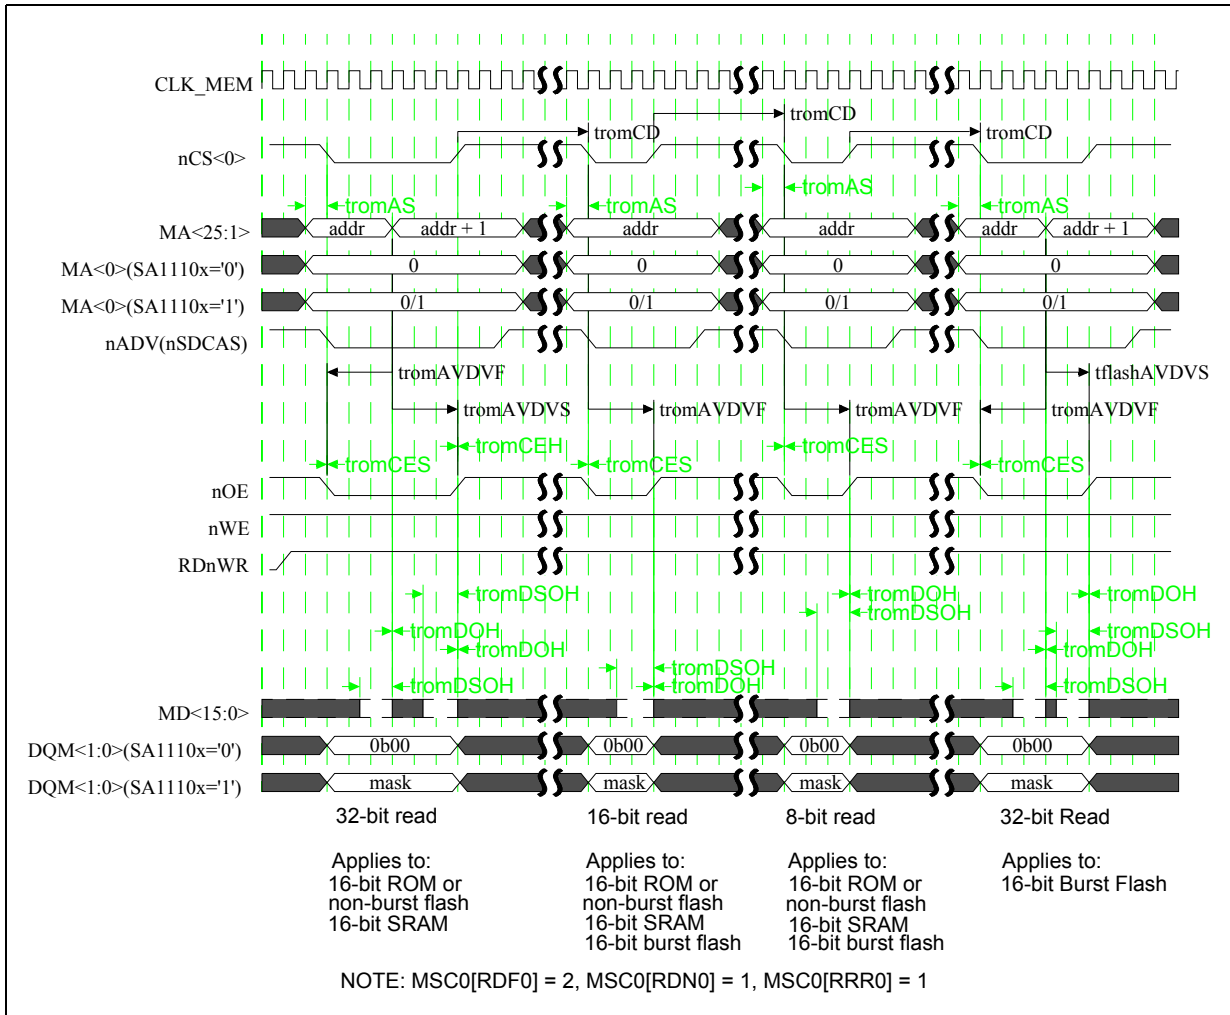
CLK_MEM

tromCD

tromCD

tromCD

nCS<0>

tromAS

tromAS

tromAS

tromAS

MA<25:1>
addr
addr + 1
addr
addr
addr
addr + 1

MA<0>(SA1110x='0')
0
0
0
0

MA<0>(SA1110x='1')
0/1
0/1
0/1
0/1

nADV(nSDCAS)

tromAVDVF

tflashAVDVS

tromAVDVS

tromAVDVF

tromAVDVF

tromAVDVF

tromCEH

tromCES

tromCES

tromCES

tromCES

nOE

nWE

RDnWR

tromDSOH

tromDOH

tromDSOH

tromDOH

tromDOH

tromDSOH

tromDOH

tromDSOH

tromDOH

tromDSOH

tromDOH

tromDSOH

MD<15:0>

DQM<1:0>(SA1110x='0')
0b00
0b00
0b00
0b00

DQM<1:0>(SA1110x='1')
mask
mask
mask
mask

32-bit read

16-bit read

8-bit read

32-bit Read

Applies to:
16-bit ROM or
non-burst flash
16-bit SRAM

Applies to:
16-bit ROM or
non-burst flash
16-bit SRAM
16-bit burst flash

Applies to:
16-bit ROM or
non-burst flash
16-bit SRAM
16-bit burst flash

Applies to:
16-bit Burst Flash

NOTE: MSC0[RDF0] = 2, MSC0[RDN0] = 1, MSC0[RRR0] = 1